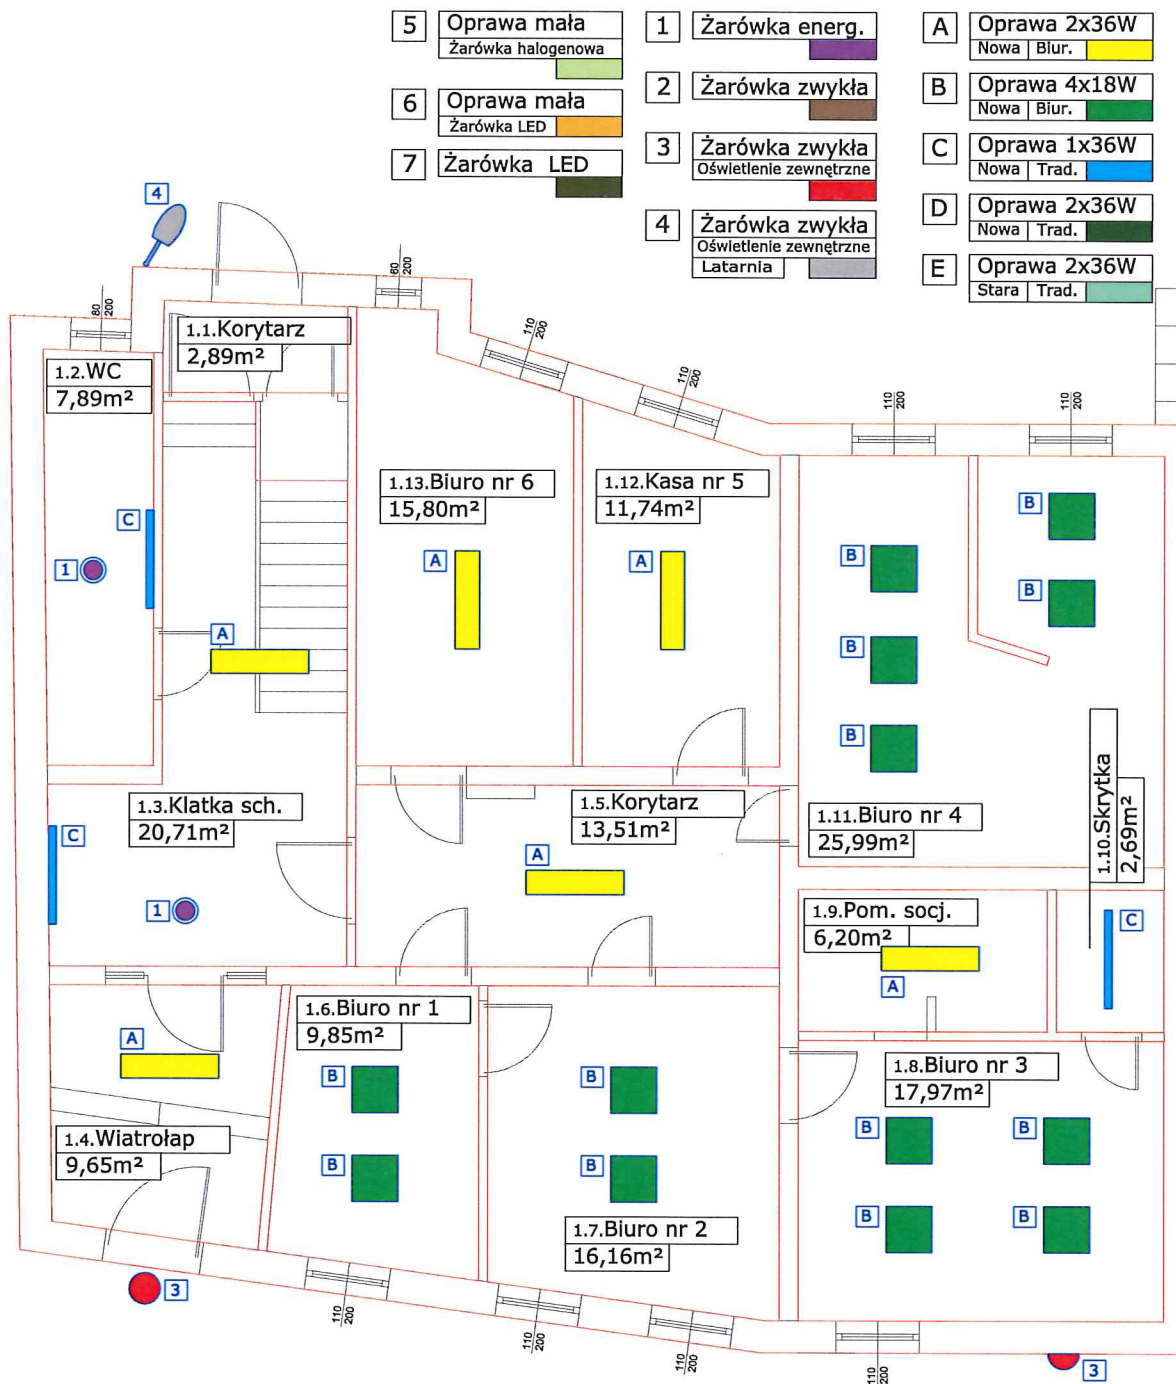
5 Oprawa mała
Żarówka halogenowa

6 Oprawa mała
Żarówka LED

7 Żarówka LED

1 Żarówka energ.

2 Żarówka zwykła

3 Żarówka zwykła
Oświetlenie zewnętrzne

4 Żarówka zwykła
Oświetlenie zewnętrzne
Latarnia

A Oprawa 2x36W
Nowa | Biur.

B Oprawa 4x18W
Nowa | Biur.

C Oprawa 1x36W
Nowa | Trad.

D Oprawa 2x36W
Nowa | Trad.

E Oprawa 2x36W
Stara | Trad.

4

80 200

80 200

110 200

110 200

110 200

110 200

1.1.Korytarz
2,89m²

1.2.WC
7,89m²

C

1

A

1.13.Biuro nr 6
15,80m²

A

1.12.Kasa nr 5
11,74m²

A

B

B

B

B

B

1.3.Klatka sch.
20,71m²

C

1

1.5.Korytarz
13,51m²

A

1.11.Biuro nr 4
25,99m²

1.10.Skrytka
2,69m²

1.9.Pom. socj.
6,20m²

A

C

A

1.6.Biuro nr 1
9,85m²

B

B

B

B

1.4.Wiatrołap
9,65m²

1.7.Biuro nr 2
16,16m²

1.8.Biuro nr 3
17,97m²

B

B

B

B

3

110 200

110 200

110 200

110 200

3